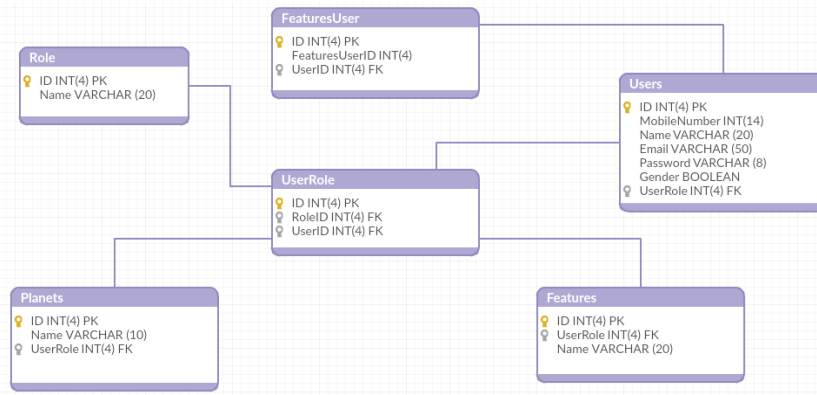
FeaturesUser
ID INT(4) PK
FeaturesUserID INT(4)
UserID INT(4) FK

Role
ID INT(4) PK
Name VARCHAR (20)

Users
ID INT(4) PK
MobileNumber INT(14)
Name VARCHAR (20)
Email VARCHAR (50)
Password VARCHAR (8)
Gender BOOLEAN
UserRole INT(4) FK

UserRole
ID INT(4) PK
RoleID INT(4) FK
UserID INT(4) FK

Planets
ID INT(4) PK
Name VARCHAR (10)
UserRole INT(4) FK

Features
ID INT(4) PK
UserRole INT(4) FK
Name VARCHAR (20)